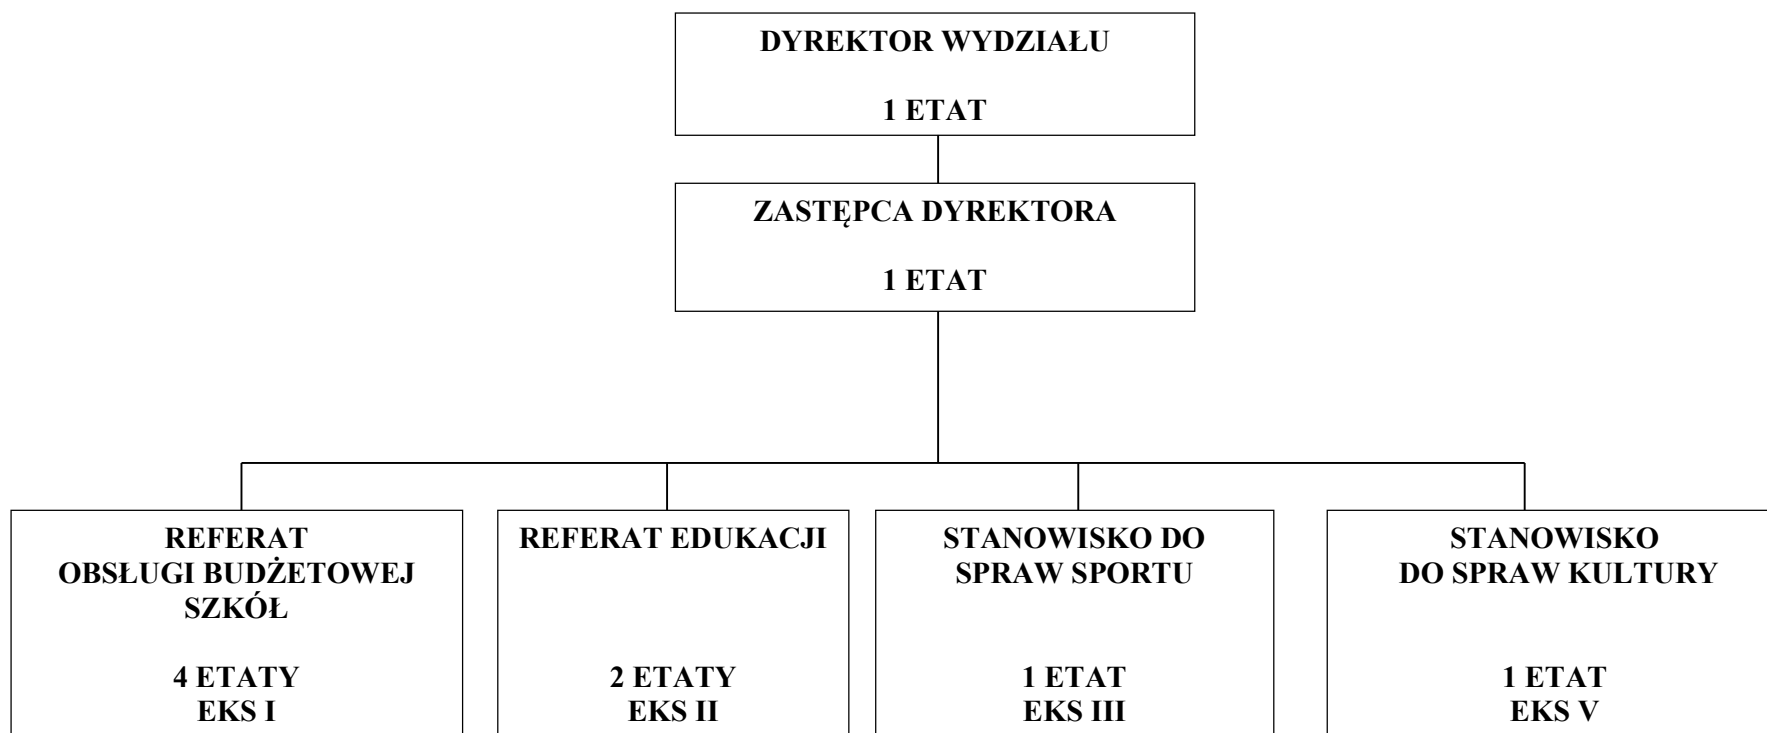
DYREKTOR WYDZIAŁU

1 ETAT

ZASTĘPCA DYREKTORA

1 ETAT

REFERAT
OBSŁUGI BUDŻETOWEJ
SZKÓŁ

4 ETATY
EKS I

REFERAT EDUKACJI

2 ETATY
EKS II

STANOWISKO DO
SPRAW SPORTU

1 ETAT
EKS III

STANOWISKO
DO SPRAW KULTURY

1 ETAT
EKS V